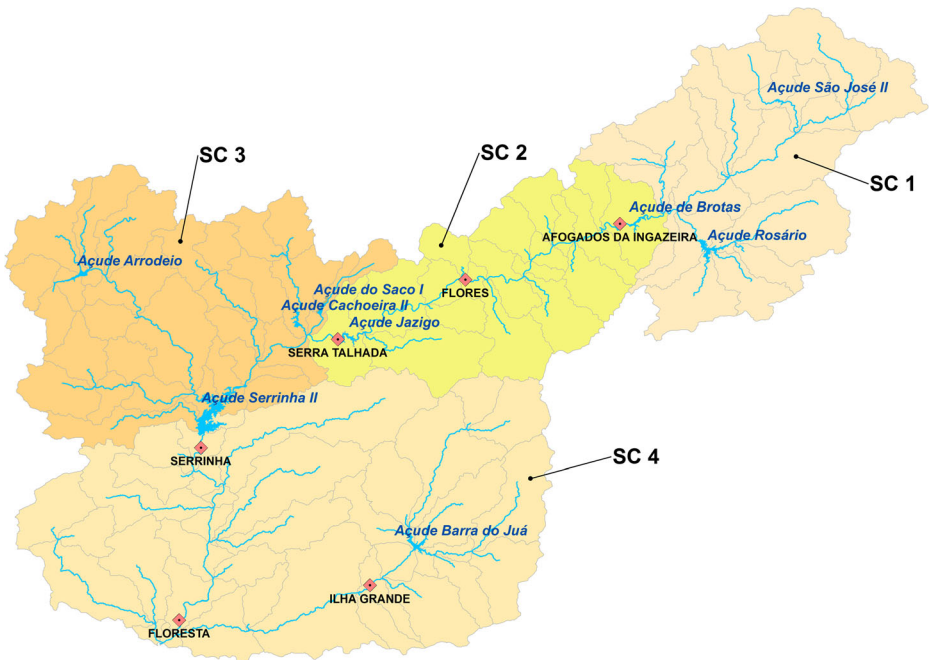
Açude São José II
SC 3
SC 2
SC 1
Açude de Brotas
AFOGADOS DA INGAZEIRA
Açude Rosário
Açude Arrodeio
FLORES
Açude do Saco I
Açude Cachoeira II
Açude Jazigo
SERRA TALHADA
Açude Serrinha II
SERRINHA
SC 4
Açude Barra do Juá
ILHA GRANDE
FLORESTA